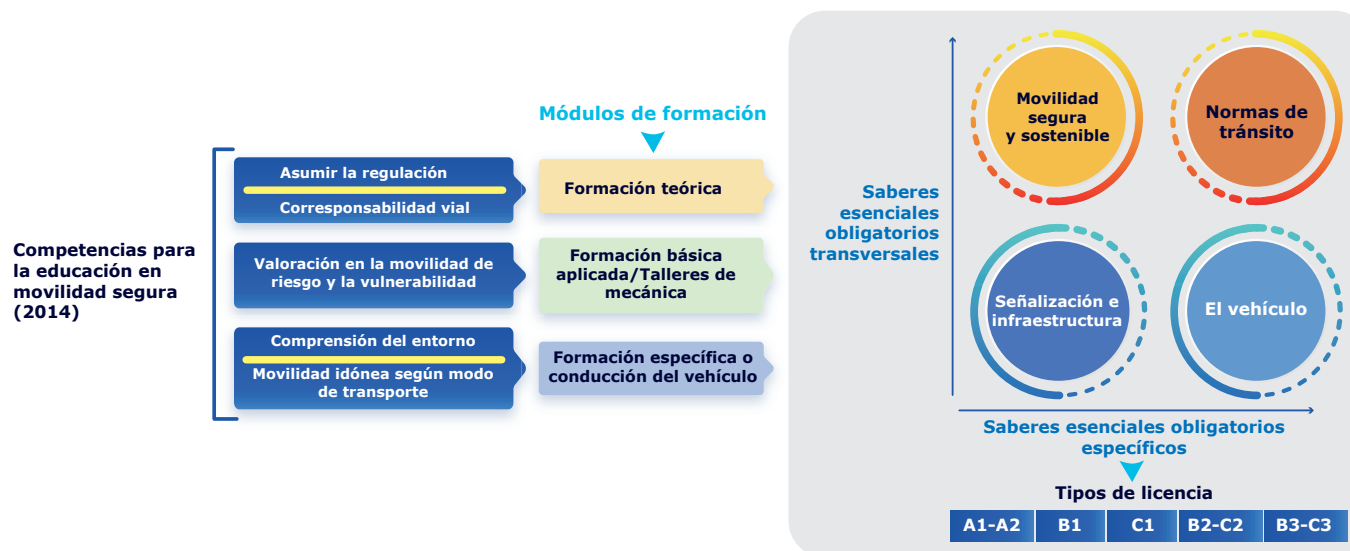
Competencias para la educación en movilidad segura (2014)

Módulos de formación

Asumir la regulación

Corresponsabilidad vial

Formación teórica

Valoración en la movilidad de riesgo y la vulnerabilidad

Formación básica aplicada/Talleres de mecánica

Comprensión del entorno

Movilidad idónea según modo de transporte

Formación específica o conducción del vehículo

Saberes esenciales obligatorios transversales

Movilidad segura y sostenible

Normas de tránsito

Señalización e infraestructura

El vehículo

Saberes esenciales obligatorios específicos

Tipos de licencia

| A1-A2 | B1 | C1 | B2-C2 | B3-C3 |
|---|---|---|---|---|